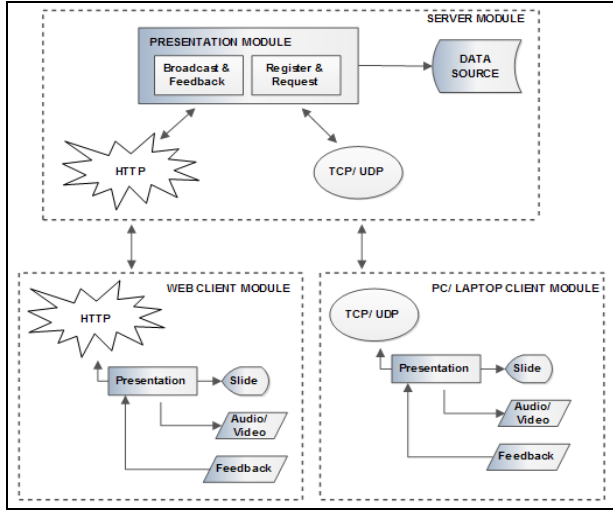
SERVER MODULE

PRESENTATION MODULE

Broadcast & Feedback

Register & Request

DATA SOURCE

HTTP

TCP/ UDP

WEB CLIENT MODULE

HTTP

Presentation

Slide

Audio/ Video

Feedback

PC/ LAPTOP CLIENT MODULE

TCP/ UDP

Presentation

Slide

Audio/ Video

Feedback